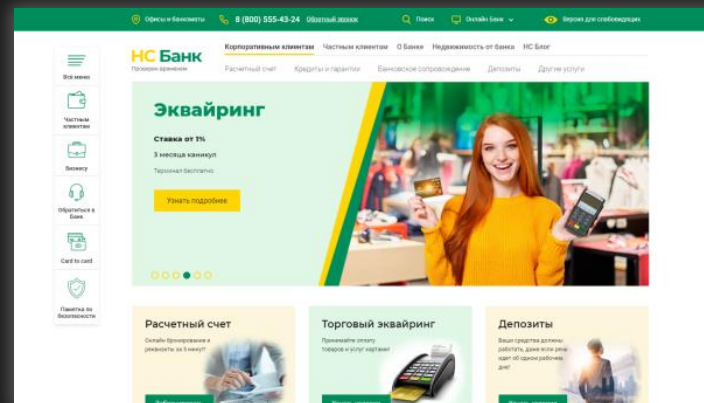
Офисы и банкоматы 8 (800) 555-43-24 Обратный звонок Поиск Онлайн Банк Версия для слабовидящих

Все меню

Частным клиентам

Бизнесу

Обратиться в Банк

Card to card

Памятка по безопасности

НС Банк
Проверен временем

Корпоративным клиентам Частным клиентам О Банке Недвижимость от банка НС Блог

Расчетный счет Кредиты и гарантии Банковское сопровождение Депозиты Другие услуги

Эквайринг

Ставка от 1%

3 месяца каникул

Терминал бесплатно

Узнать подробнее

Расчетный счет

Онлайн бронирование и реквизиты за 5 минут

Торговый эквайринг

Принимайте оплату товаров и услуг картами

Депозиты

Ваши средства должны работать, даже если они ждут об одном рабочем дне